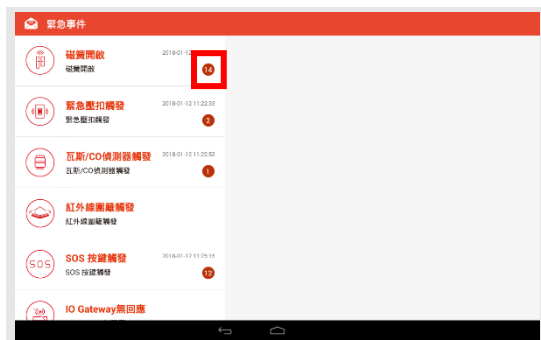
緊急事件

磁簧開啟
2018-01-12
磁簧開啟
14

緊急壓扣觸發
2018-01-12 11:22:35
緊急壓扣觸發
2

瓦斯/CO偵測器觸發
2018-01-12 11:22:52
瓦斯/CO偵測被觸發
1

紅外線圍籬觸發
紅外線圍籬觸發

SOS 按鍵觸發
2018-01-12 11:25:15
SOS 按鍵觸發
12

IO Gateway無回應